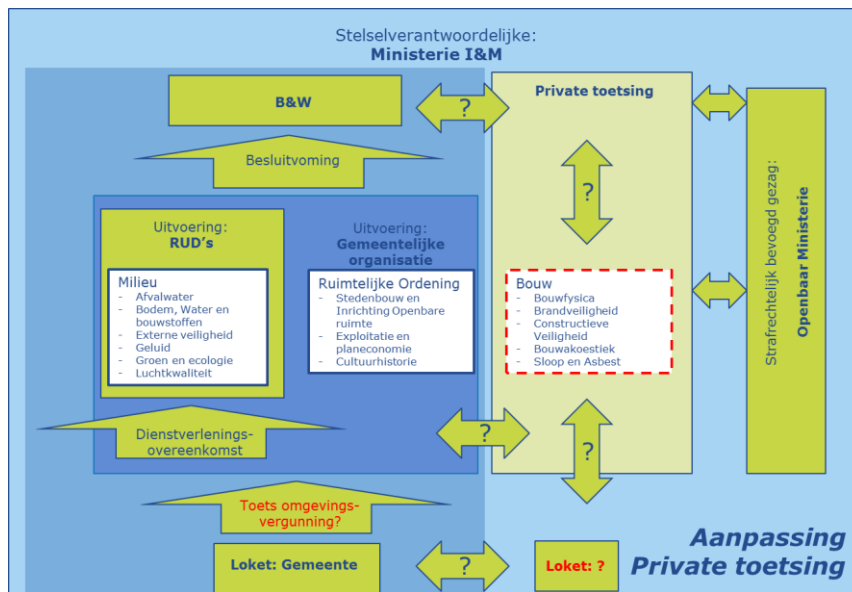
Stelselverantwoordelijke:
Ministerie I&M

B&W

?

Private toetsing

Besluitvoming

?

Uitvoering:
RUD's

Milieu
- Afvalwater
- Bodem, Water en bouwstoffen
- Externe veiligheid
- Geluid
- Groen en ecologie
- Luchtkwaliteit

Uitvoering:
Gemeentelijke organisatie

Ruimtelijke Ordening
- Stedenbouw en Inrichting Openbare ruimte
- Exploitatie en planeconomie
- Cultuurhistorie

Bouw
- Bouwfysica
- Brandveiligheid
- Constructieve Veiligheid
- Bouwakoestiek
- Sloop en Asbest

Strafrechtelijk bevoegd gezag:
Openbaar Ministerie

Dienstverlenings-overeenkomst

?

?

Toets omgevings-vergunning?

Loket: Gemeente

?

Loket: ?

Aanpassing
Private toetsing